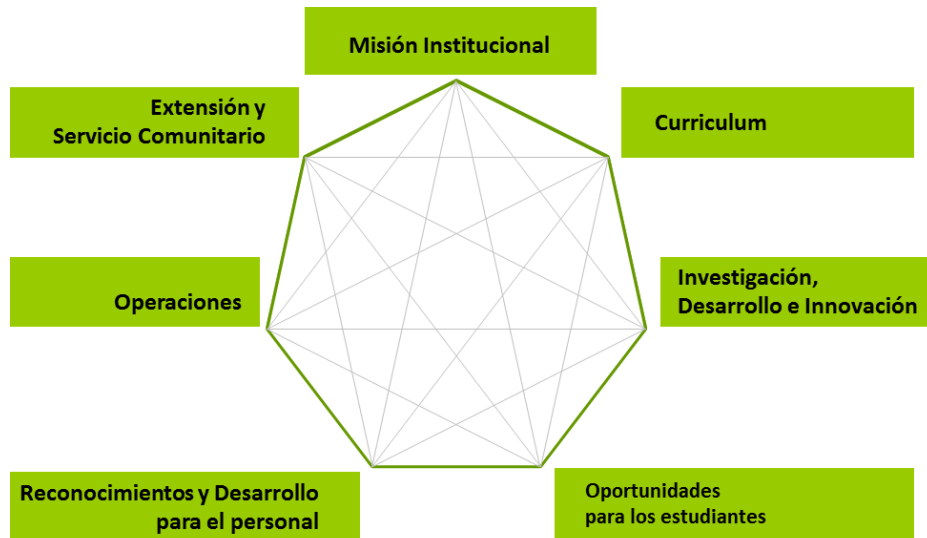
Misión Institucional

Extensión y
Servicio Comunitario

Curriculum

Operaciones

Investigación,
Desarrollo e Innovación

Reconocimientos y Desarrollo
para el personal

Oportunidades
para los estudiantes